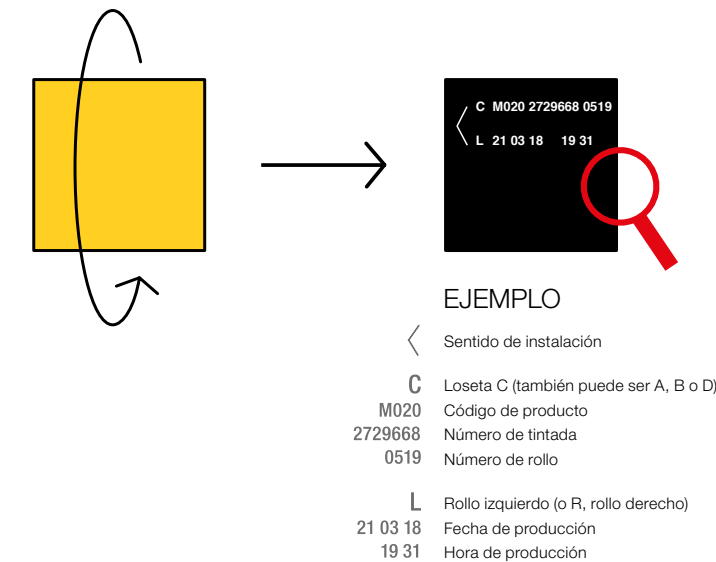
C M020 2729668 0519
L 21 03 18 19 31

EJEMPLO

Sentido de instalación

C Loseta C (también puede ser A, B o D)
M020 Código de producto
2729668 Número de tintada
0519 Número de rollo

L Rollo izquierdo (o R, rollo derecho)
21 03 18 Fecha de producción
19 31 Hora de producción